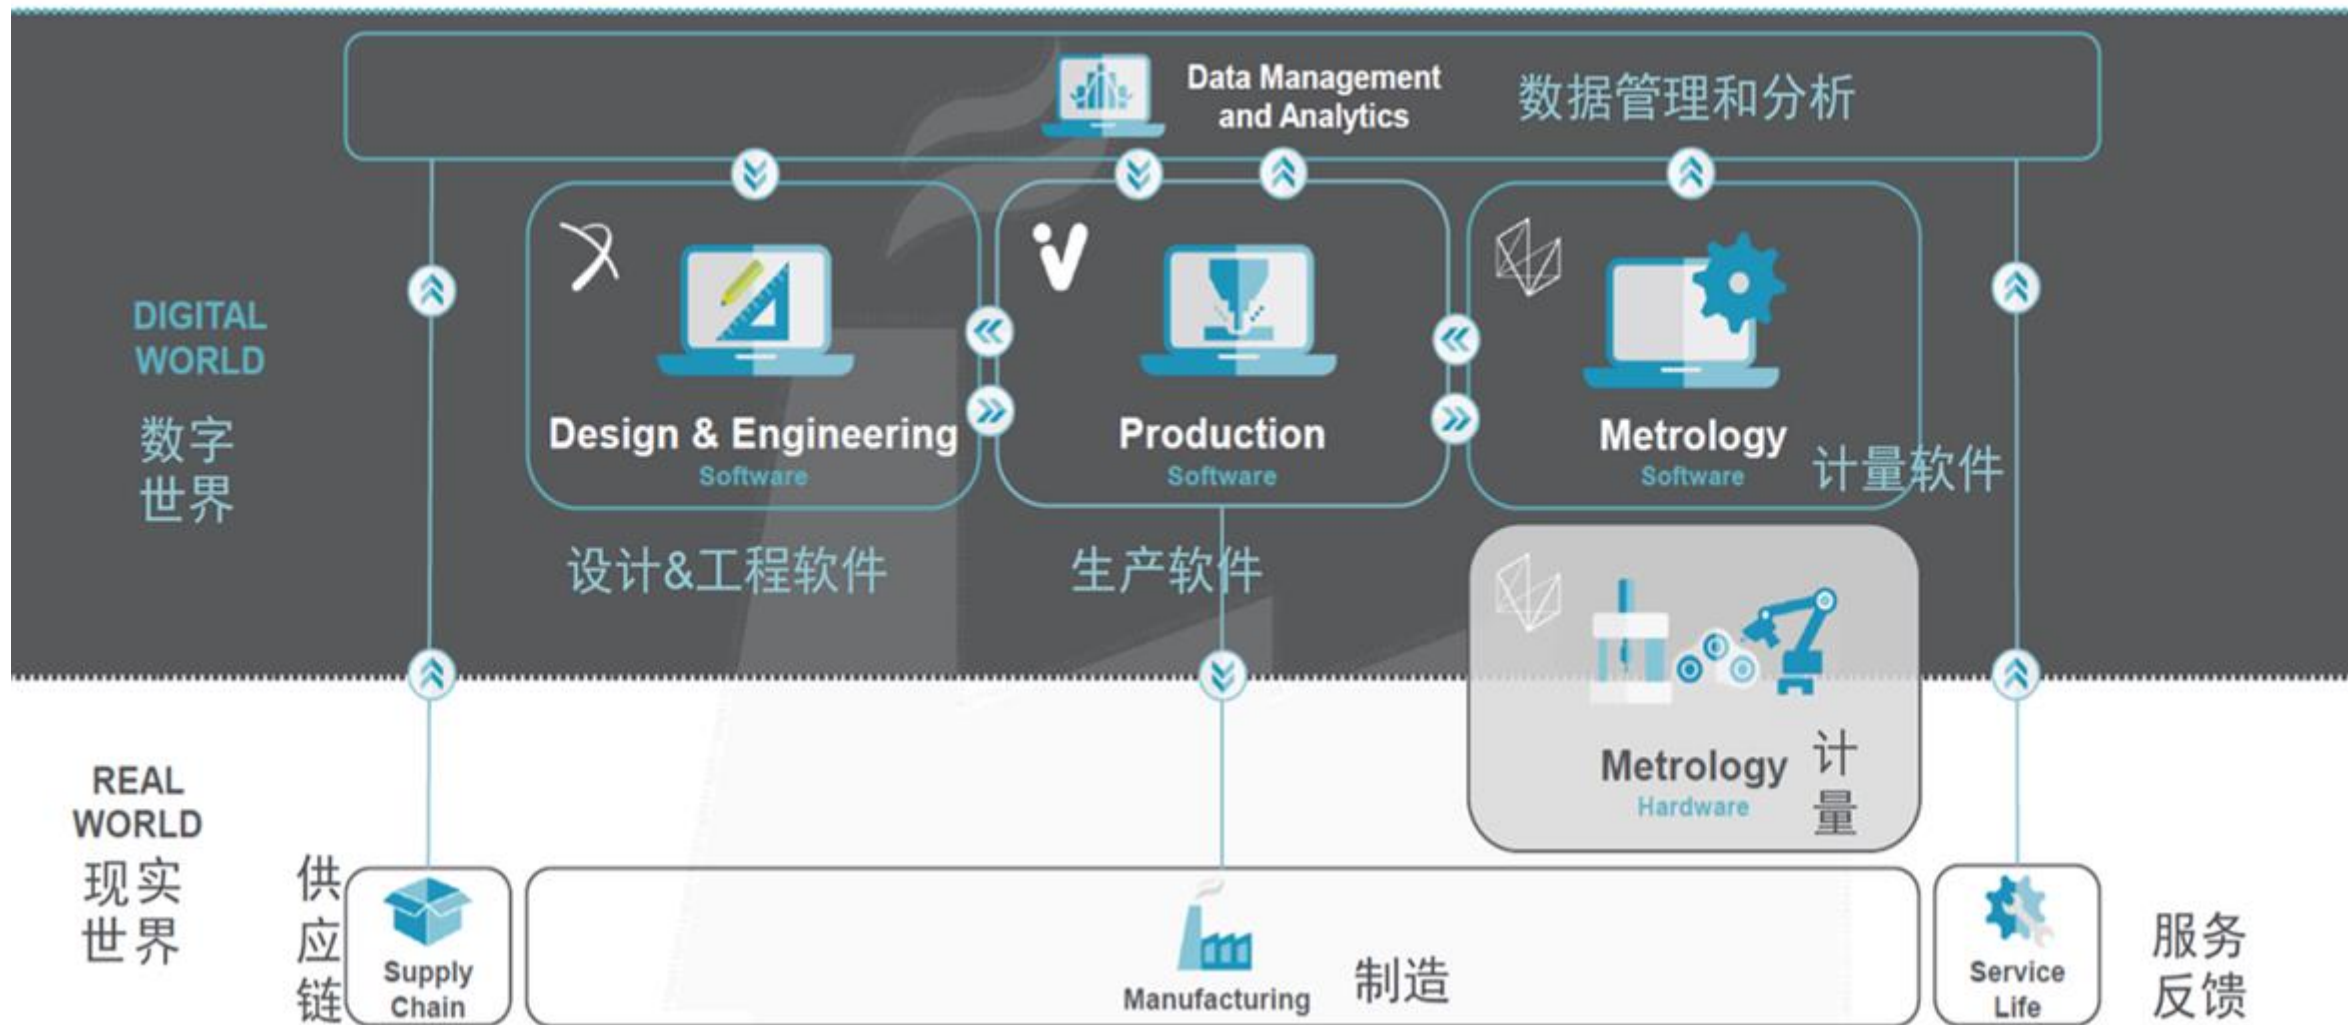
Data Management and Analytics

数据管理和分析

DIGITAL WORLD

数字世界

Design & Engineering
Software

设计&工程软件

Production
Software

生产软件

Metrology
Software

计量软件

Metrology
Hardware

计量

REAL WORLD

现实世界

供应链

Supply Chain

Manufacturing

制造

Service Life

服务反馈